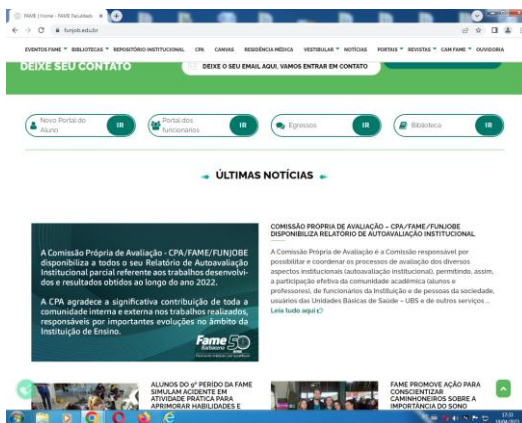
FAME | Home - FAME Faculdade ×

funjob.edu.br

EVENTOS FAME ▾ BIBLIOTECAS ▾ REPOSITÓRIO INSTITUCIONAL CPA CANVAS RESIDÊNCIA MÉDICA VESTIBULAR ▾ NOTÍCIAS PORTAIS ▾ REVISTAS ▾ CAM FAME ▾ OUVIDORIA

DEIXE SEU CONTATO

DEIXE O SEU EMAIL AQUI. VAMOS ENTRAR EM CONTATO

Novo Portal do Aluno IR

Portal dos funcionários IR

Egressos IR

Biblioteca IR

ÚLTIMAS NOTÍCIAS

A Comissão Própria de Avaliação - CPA/FAME/FUNJOBE disponibiliza a todos o seu Relatório de Autoavaliação Institucional parcial referente aos trabalhos desenvolvidos e resultados obtidos ao longo do ano 2022.

A CPA agradece a significativa contribuição de toda a comunidade interna e externa nos trabalhos realizados, responsáveis por importantes evoluções no âmbito da Instituição de Ensino.

Fame 50

COMISSÃO PRÓPRIA DE AVALIAÇÃO – CPA/FAME/FUNJOBE DISPONIBILIZA RELATÓRIO DE AUTOAVALIAÇÃO INSTITUCIONAL

A Comissão Própria de Avaliação é a Comissão responsável por possibilitar e coordenar os processos de avaliação dos diversos aspectos institucionais (autoavaliação institucional), permitindo, assim, a participação efetiva da comunidade acadêmica (alunos e professores), de funcionários da Instituição e de pessoas da sociedade, usuários das Unidades Básicas de Saúde – UBS e de outros serviços ...
Leia tudo aqui

ALUNOS DO 9º PERÍODO DA FAME SIMULAM ACIDENTE EM ATIVIDADE PRÁTICA PARA APRIMORAR HABILIDADES E

FAME PROMOVE AÇÃO PARA CONSCIENTIZAR CAMINHONEIROS SOBRE A IMPORTÂNCIA DO SONO

17:31
19/06/2023